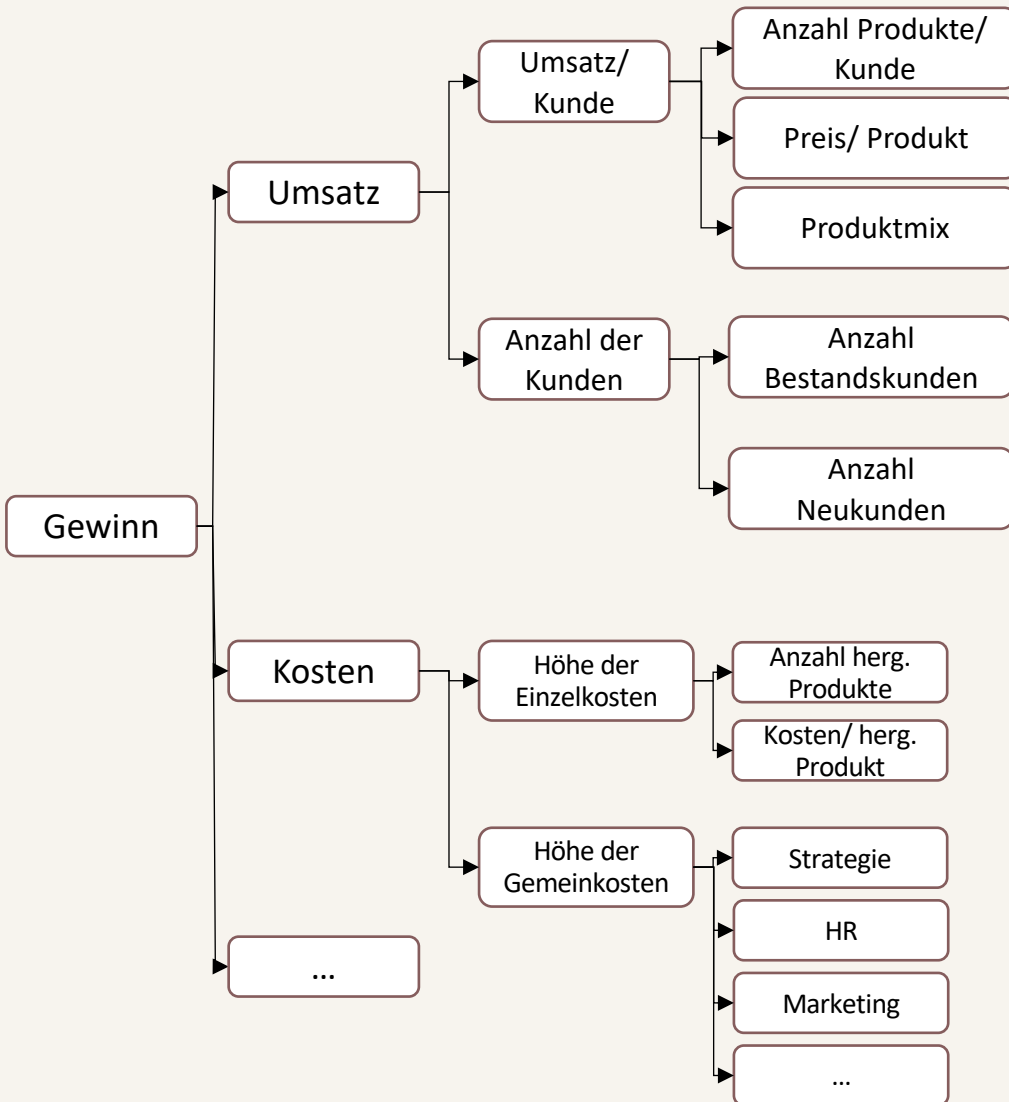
Gewinn

Umsatz

Umsatz/ Kunde

Anzahl Produkte/ Kunde

Preis/ Produkt

Produktmix

Anzahl der Kunden

Anzahl Bestandskunden

Anzahl Neukunden

Kosten

Höhe der Einzelkosten

Anzahl herg. Produkte

Kosten/ herg. Produkt

Höhe der Gemeinkosten

Strategie

HR

Marketing

...

...